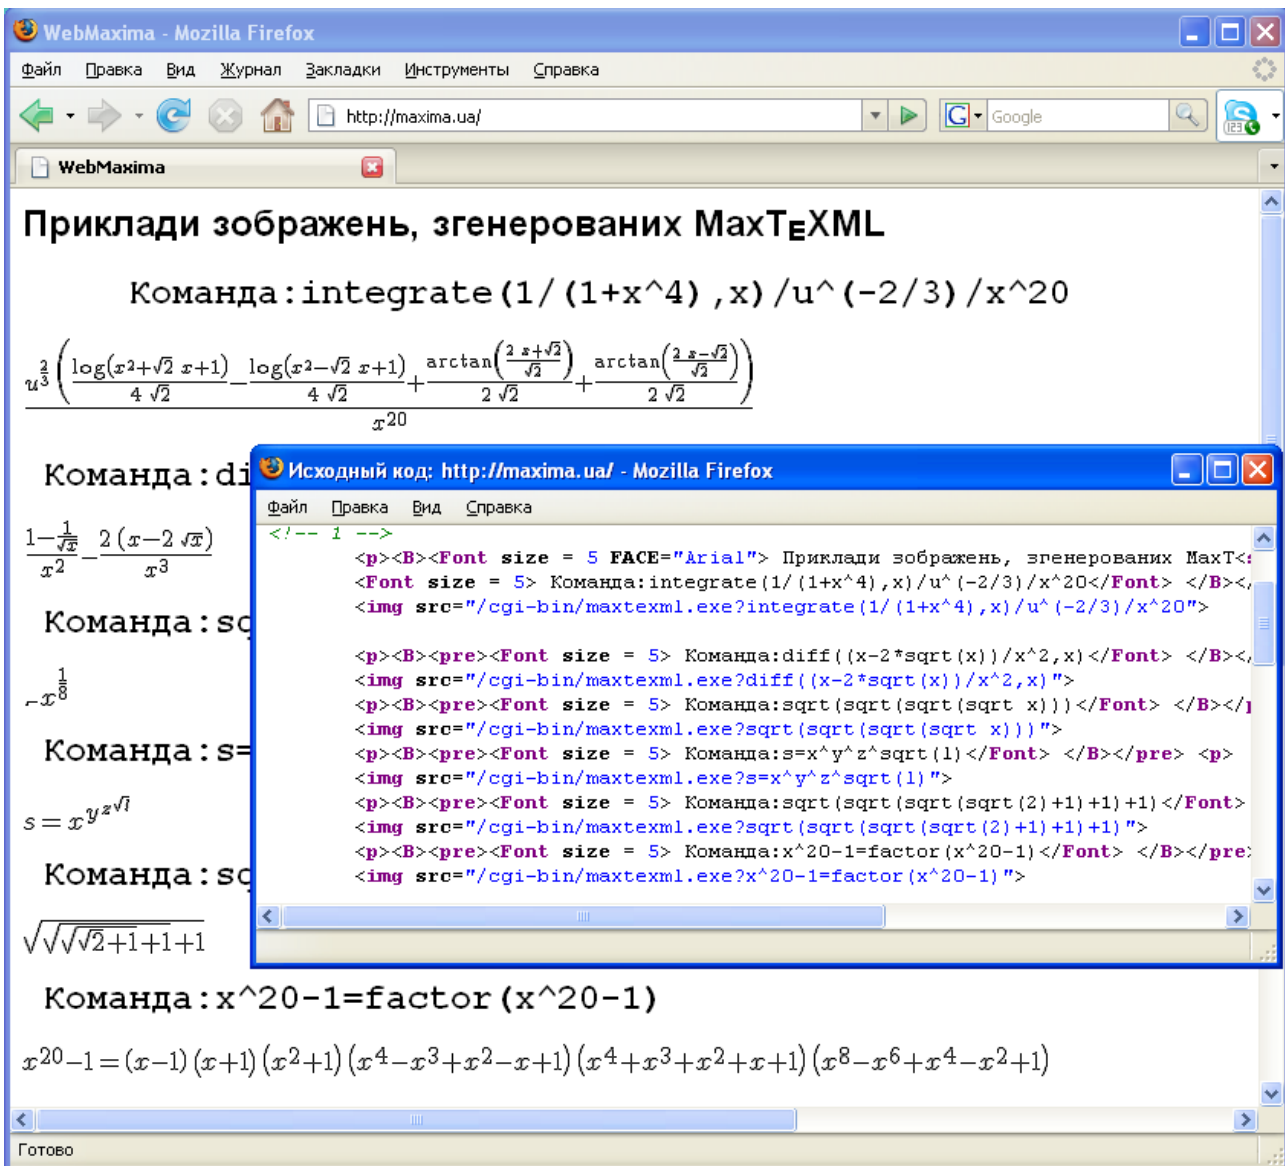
WebMaxima - Mozilla Firefox

Файл Правка Вид Журнал Закладки Инструменти Справка

http://maxima.ua/

Google

WebMaxima

Приклади зображень, згенерованих MaxTEXML

Команда:integrate(1/(1+x^4),x)/u^(-2/3)/x^20

$\frac{u^{\frac{2}{3}}\left(\frac{\log(x^2+\sqrt{2}\,x+1)}{4\,\sqrt{2}}-\frac{\log(x^2-\sqrt{2}\,x+1)}{4\,\sqrt{2}}+\frac{\arctan\left(\frac{2\,x+\sqrt{2}}{\sqrt{2}}\right)}{2\,\sqrt{2}}+\frac{\arctan\left(\frac{2\,x-\sqrt{2}}{\sqrt{2}}\right)}{2\,\sqrt{2}}\right)}{x^{20}}$

Команда:di

$\frac{1-\frac{1}{\sqrt{x}}}{x^2}-\frac{2\,(x-2\,\sqrt{x})}{x^3}$

Команда:sq

$x^{\frac{1}{8}}$

Команда:s=

$s=x^{y^{z^{\sqrt{1}}}}$

Команда:sq

$\sqrt{\sqrt{\sqrt{\sqrt{2}+1}+1}+1}$

Команда:x^20-1=factor(x^20-1)

$x^{20}-1=(x-1)\,(x+1)\,(x^2+1)\,(x^4-x^3+x^2-x+1)\,(x^4+x^3+x^2+x+1)\,(x^8-x^6+x^4-x^2+1)$

Готово

Исходный код: http://maxima.ua/ - Mozilla Firefox

Файл Правка Вид Справка

<!-- 1 -->
<p><B><Font size = 5 FACE="Arial"> Приклади зображень, згенерованих MaxT<
<Font size = 5> Команда:integrate(1/(1+x^4),x)/u^(-2/3)/x^20</Font> </B><
<img src="/cgi-bin/maxtexml.exe?integrate(1/(1+x^4),x)/u^(-2/3)/x^20">

<p><B><pre><Font size = 5> Команда:diff((x-2*sqrt(x))/x^2,x)</Font> </B><
<img src="/cgi-bin/maxtexml.exe?diff((x-2*sqrt(x))/x^2,x)">
<p><B><pre><Font size = 5> Команда:sqrt(sqrt(sqrt(sqrt x)))</Font> </B></
<img src="/cgi-bin/maxtexml.exe?sqrt(sqrt(sqrt(sqrt x)))">
<p><B><pre><Font size = 5> Команда:s=x^y^z^sqrt(1)</Font> </B></pre> <p>
<img src="/cgi-bin/maxtexml.exe?s=x^y^z^sqrt(1)">
<p><B><pre><Font size = 5> Команда:sqrt(sqrt(sqrt(sqrt(2)+1)+1)+1)</Font>
<img src="/cgi-bin/maxtexml.exe?sqrt(sqrt(sqrt(sqrt(2)+1)+1)+1)">
<p><B><pre><Font size = 5> Команда:x^20-1=factor(x^20-1)</Font> </B></pre>
<img src="/cgi-bin/maxtexml.exe?x^20-1=factor(x^20-1)">